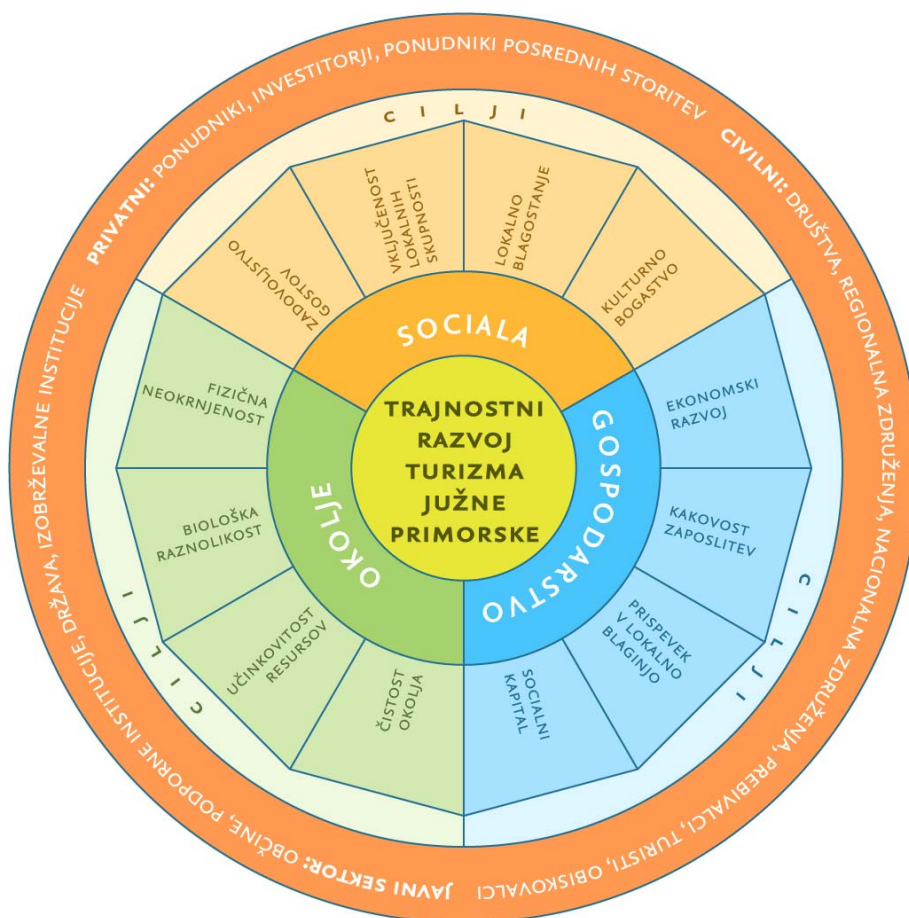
PRIVATNI: PONUDNIKI, INVESTITORJI, PONUDNIKI POSREDNIH STORITEV

CIVILNI: DRUŠTVA, REGIONALNA ZDRUŽENJA, NACIONALNA ZDRUŽENJA, PREBIVALCI, TURISTI, OBISKOVALCI

JAVNI SEKTOR: OBČINE, PODPORNE INSTITUCIJE, DRŽAVA, IZOBRŽEVALNE INSTITUCIJE

CILJI

ZADOVOLJSTVO GOSTOV

VKLJUČENOST LOKALNIH SKUPNOSTI

LOKALNO BLAGOSTANJE

KULTURNO BOGASTVO

SOCIALA

EKONOMSKI RAZVOJ

KAKOVOST ZAPOSLITEV

PRISPEVEK V LOKALNO BLAGINJO

SOCIALNI KAPITAL

GOSPODARSTVO

CILJI

ČISTOST OKOLJA

UČINKOVITOST RESURSOV

BIOLOŠKA RAZNOLIKOST

FIZIČNA NEOKRNJENOST

OKOLJE

CILJI

TRAJNOSTNI RAZVOJ TURIZMA JUŽNE PRIMORSKE